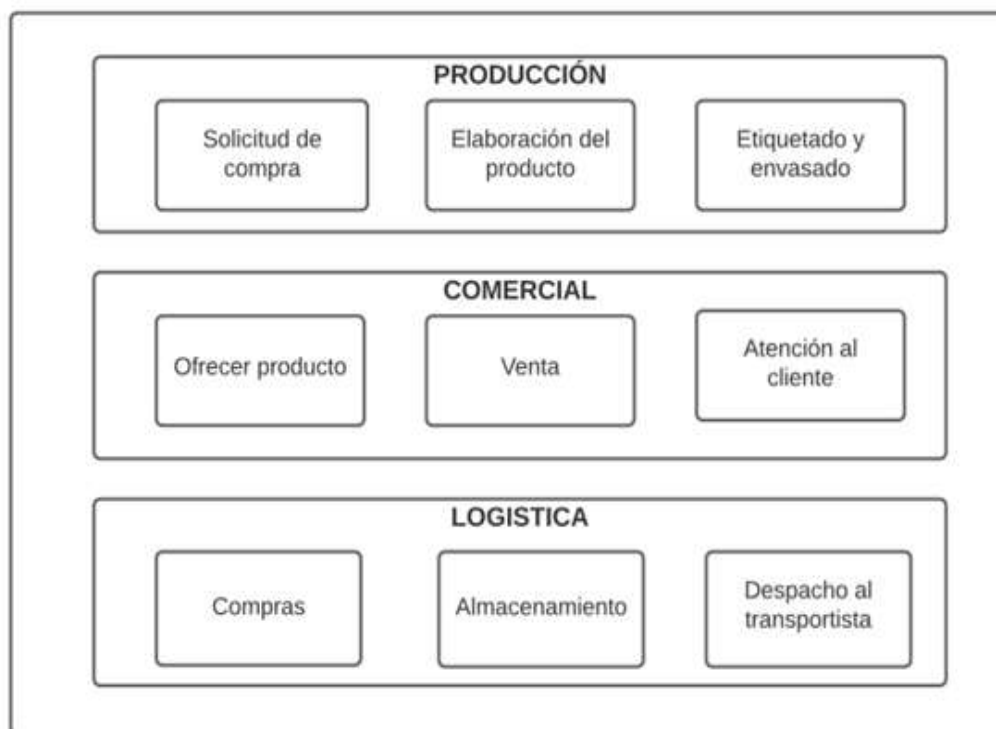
PRODUCCIÓN

Solicitud de compra

Elaboración del producto

Etiquetado y envasado

COMERCIAL

Ofrecer producto

Venta

Atención al cliente

LOGISTICA

Compras

Almacenamiento

Despacho al transportista